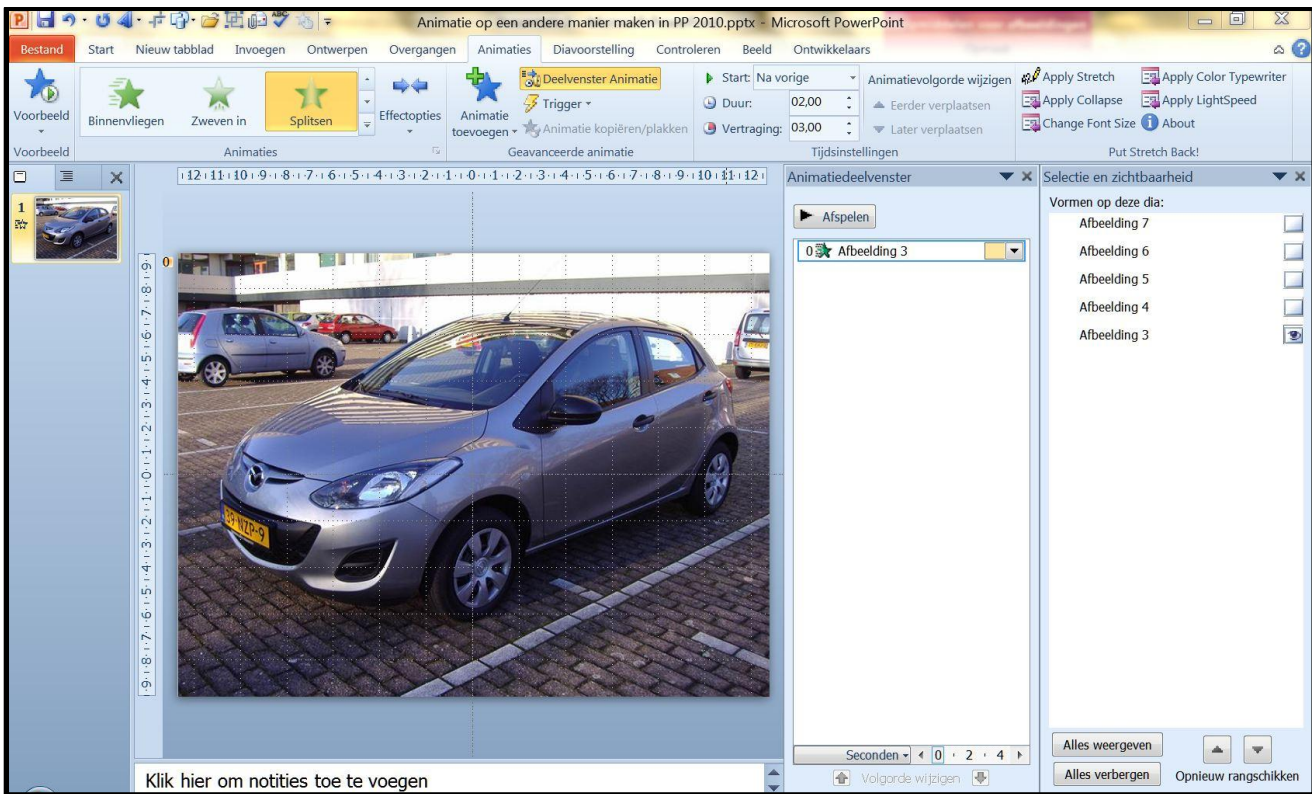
Animatie op een andere manier maken in PP 2010.pptx - Microsoft PowerPoint

Bestand | Start | Nieuw tabblad | Invoegen | Ontwerpen | Overgangen | Animaties | Diavoorstelling | Controleren | Beeld | Ontwikkelaars

Voorbeeld
Voorbeeld
Binnenvliegen | Zweven in | Splitsen | Effectopties
Animaties
Animatie toevoegen
Deelvenster Animatie
Trigger
Animatie kopiëren/plakken
Geavanceerde animatie
Start: Na vorige
Duur: 02,00
Vertraging: 03,00
Animatievolgorde wijzigen
Eerder verplaatsen
Later verplaatsen
Tijdsinstellingen
Apply Stretch
Apply Collapse
Change Font Size
Apply Color Typewriter
Apply LightSpeed
About
Put Stretch Back!

1

·12·11·10·9·8·7·6·5·4·3·2·1·0·1·2·3·4·5·6·7·8·9·10·11·12·

·9·8·7·6·5·4·3·2·1·0·1·2·3·4·5·6·7·8·9·

0

39-NZP-9

Animatiedeelvenster
Afspelen
0 Afbeelding 3
Seconden 0 2 4
Volgorde wijzigen

Selectie en zichtbaarheid
Vormen op deze dia:
Afbeelding 7
Afbeelding 6
Afbeelding 5
Afbeelding 4
Afbeelding 3
Alles weergeven
Alles verbergen
Opnieuw rangschikken

Klik hier om notities toe te voegen